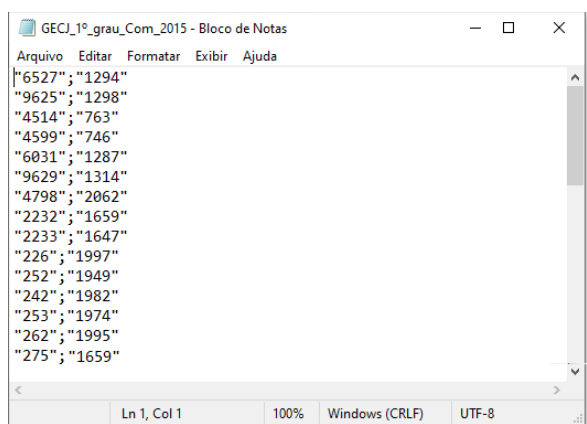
GECJ_1º_grau_Com_2015 - Bloco de Notas

Arquivo Editar Formatar Exibir Ajuda

"6527";"1294"
"9625";"1298"
"4514";"763"
"4599";"746"
"6031";"1287"
"9629";"1314"
"4798";"2062"
"2232";"1659"
"2233";"1647"
"226";"1997"
"252";"1949"
"242";"1982"
"253";"1974"
"262";"1995"
"275";"1659"

Ln 1, Col 1 100% Windows (CRLF) UTF-8